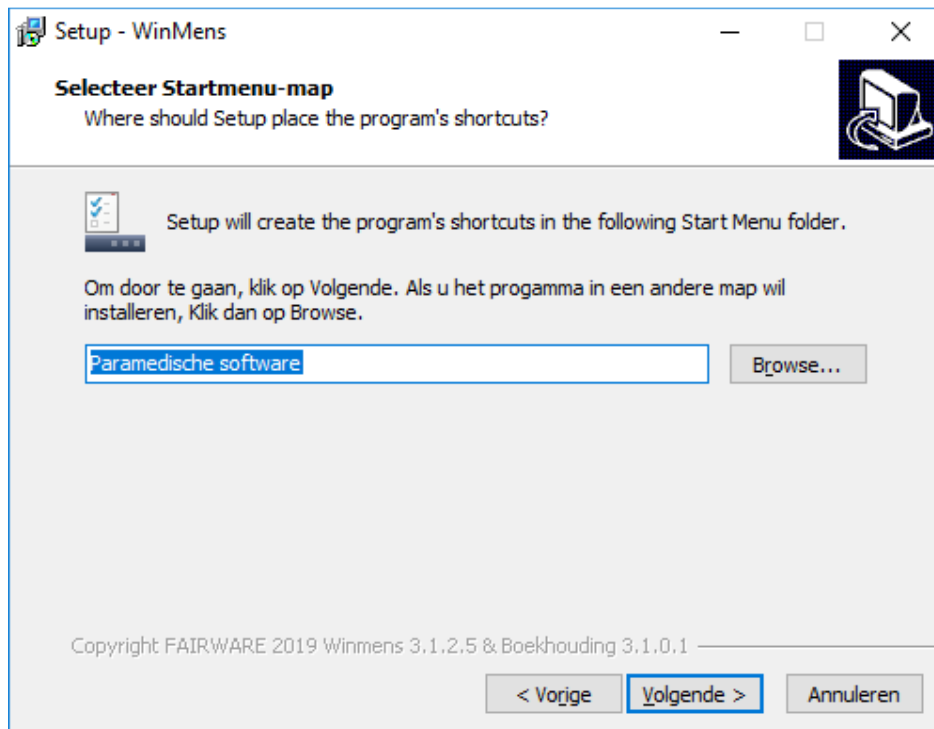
Setup - WinMens

Selecteer Startmenu-map
Where should Setup place the program's shortcuts?

Setup will create the program's shortcuts in the following Start Menu folder.

Om door te gaan, klik op Volgende. Als u het progamma in een andere map wil installeren, Klik dan op Browse.

Paramedische software

Browse...

Copyright FAIRWARE 2019 Winmens 3.1.2.5 & Boekhouding 3.1.0.1

< Vorige

Volgende >

Annuleren